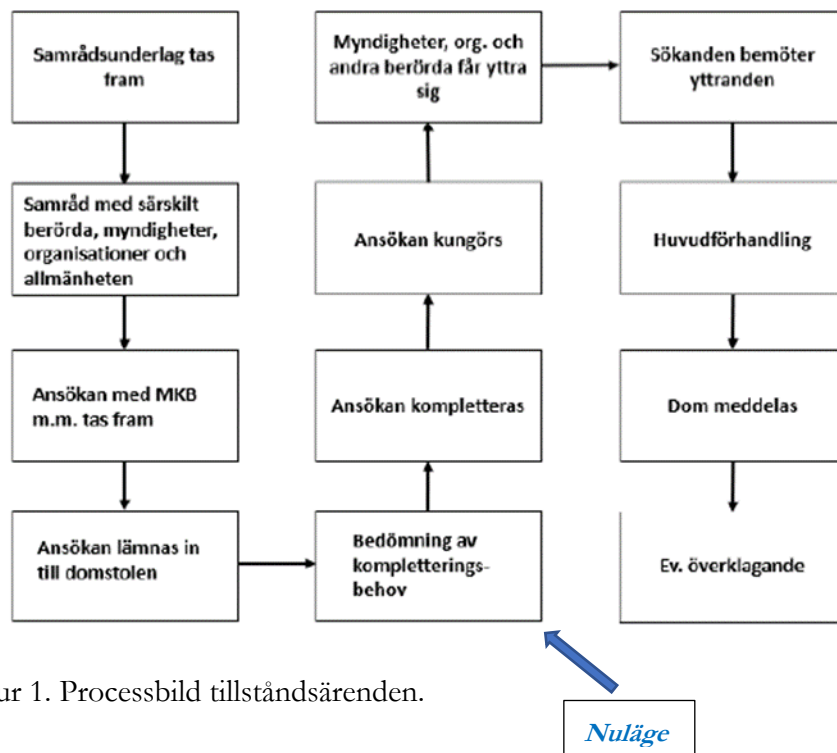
Samrådsunderlag tas fram

Samråd med särskilt berörda, myndigheter, organisationer och allmänheten

Ansökan med MKB m.m. tas fram

Ansökan lämnas in till domstolen

Bedömning av kompletteringsbehov

Ansökan kompletteras

Ansökan kungörs

Myndigheter, org. och andra berörda får yttra sig

Sökanden bemöter yttranden

Huvudförhandling

Dom meddelas

Ev. överklagande

ur 1. Processbild tillståndsärenden.

Nuläge